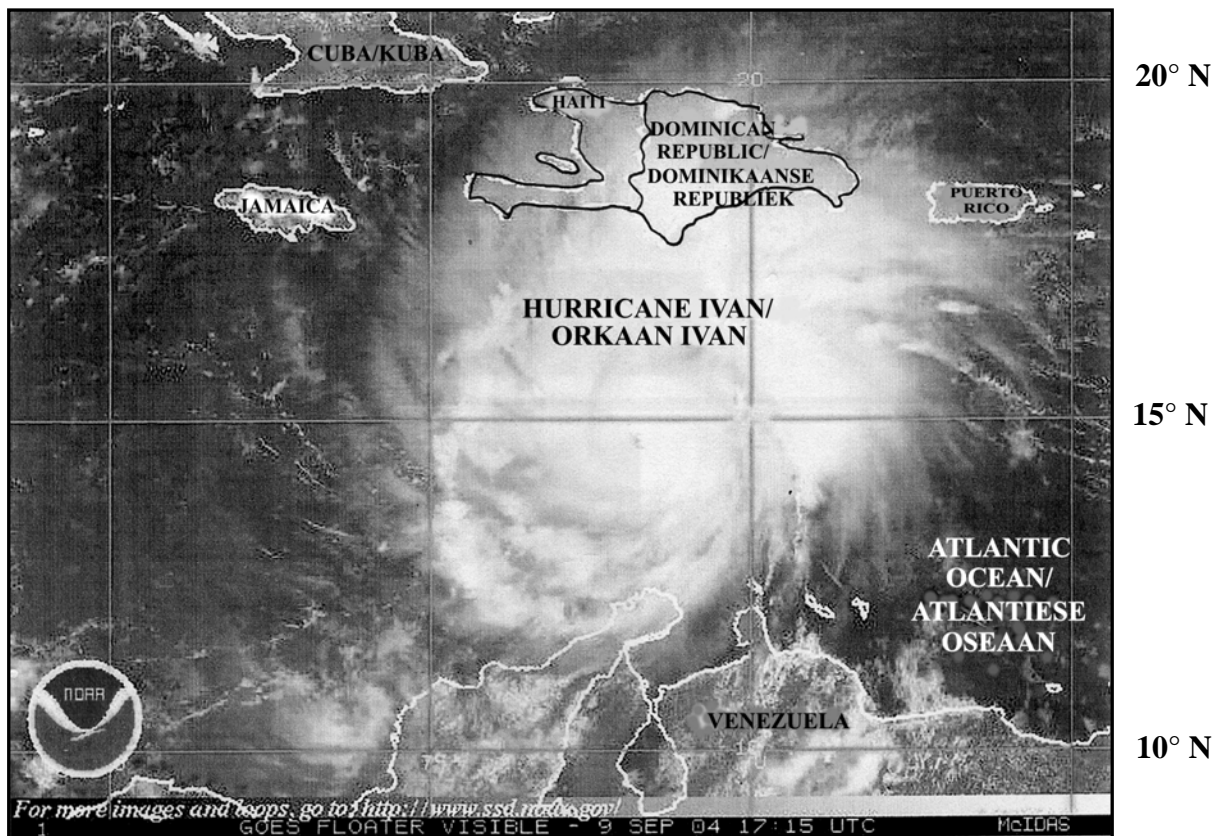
CUBA/KUBA

20

HAITI

DOMINICAN REPUBLIC/ DOMINIKAANSE REPUBLIEK

JAMAICA

PUERTO RICO

20° N

HURRICANE IVAN/ ORKAAN IVAN

15° N

ATLANTIC OCEAN/ ATLANTIESE OSEAAN

NOAA

VENEZUELA

10

10° N

For more images and loops, go to: http://www.ssd.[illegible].gov/

1 GOES FLOATER VISIBLE - 9 SEP 04 17:15 UTC McIDAS